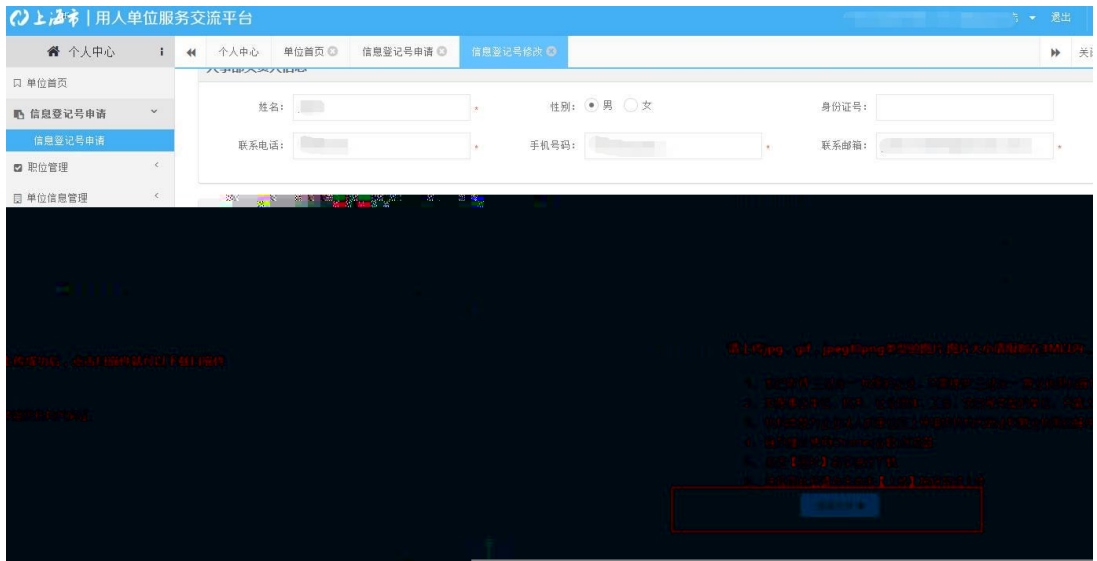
上海市 | 用人单位服务交流平台

退出

个人中心

单位首页

信息登记号申请

信息登记号申请

职位管理

单位信息管理

个人中心 单位首页 信息登记号申请 信息登记号修改

关

姓名: *

性别: 男 女

身份证号:

联系电话: *

手机号码: *

联系邮箱: *

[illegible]